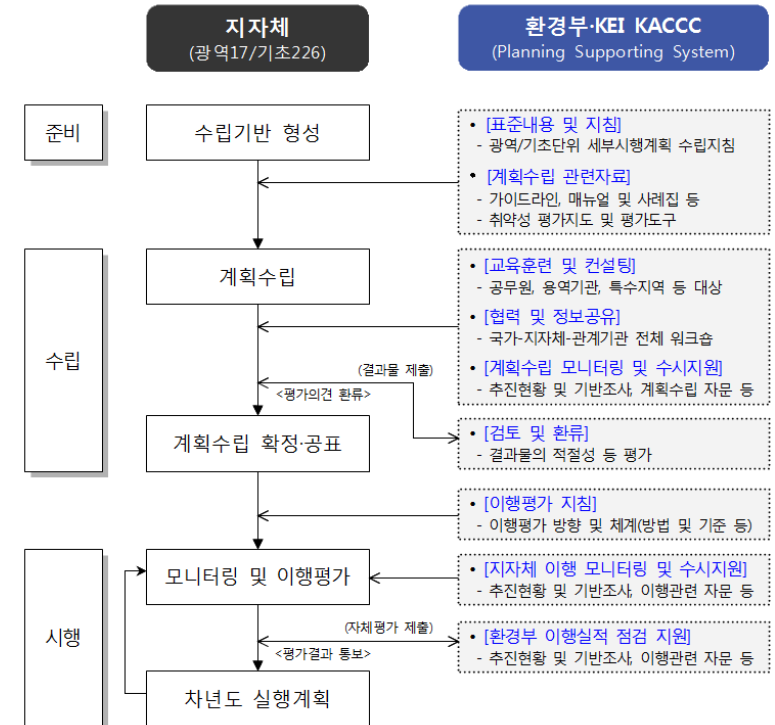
지자체
(광역17/기초226)

환경부·KEI KACCC
(Planning Supporting System)

준비

수립기반 형성

• [표준내용 및 지침]
- 광역/기초단위 세부시행계획 수립지침

• [계획수립 관련자료]
- 가이드라인, 매뉴얼 및 사례집 등
- 취약성 평가지도 및 평가도구

수립

계획수립

• [교육훈련 및 컨설팅]
- 공무원, 용역기관, 특수지역 등 대상

• [협력 및 정보공유]
- 국가-지자체-관계기관 전체 워크숍

• [계획수립 모니터링 및 수시지원]
- 추진현황 및 기반조사, 계획수립 자문 등

(결과물 제출)

<평가의견 환류>

계획수립 확정·공표

• [검토 및 환류]
- 결과물의 적절성 등 평가

• [이행평가 지침]
- 이행평가 방향 및 체계(방법 및 기준 등)

시행

모니터링 및 이행평가

• [지자체 이행 모니터링 및 수시지원]
- 추진현황 및 기반조사, 이행관련 자문 등

(자체평가 제출)

<평가결과 통보>

• [환경부 이행실적 점검 지원]
- 추진현황 및 기반조사, 이행관련 자문 등

차년도 실행계획